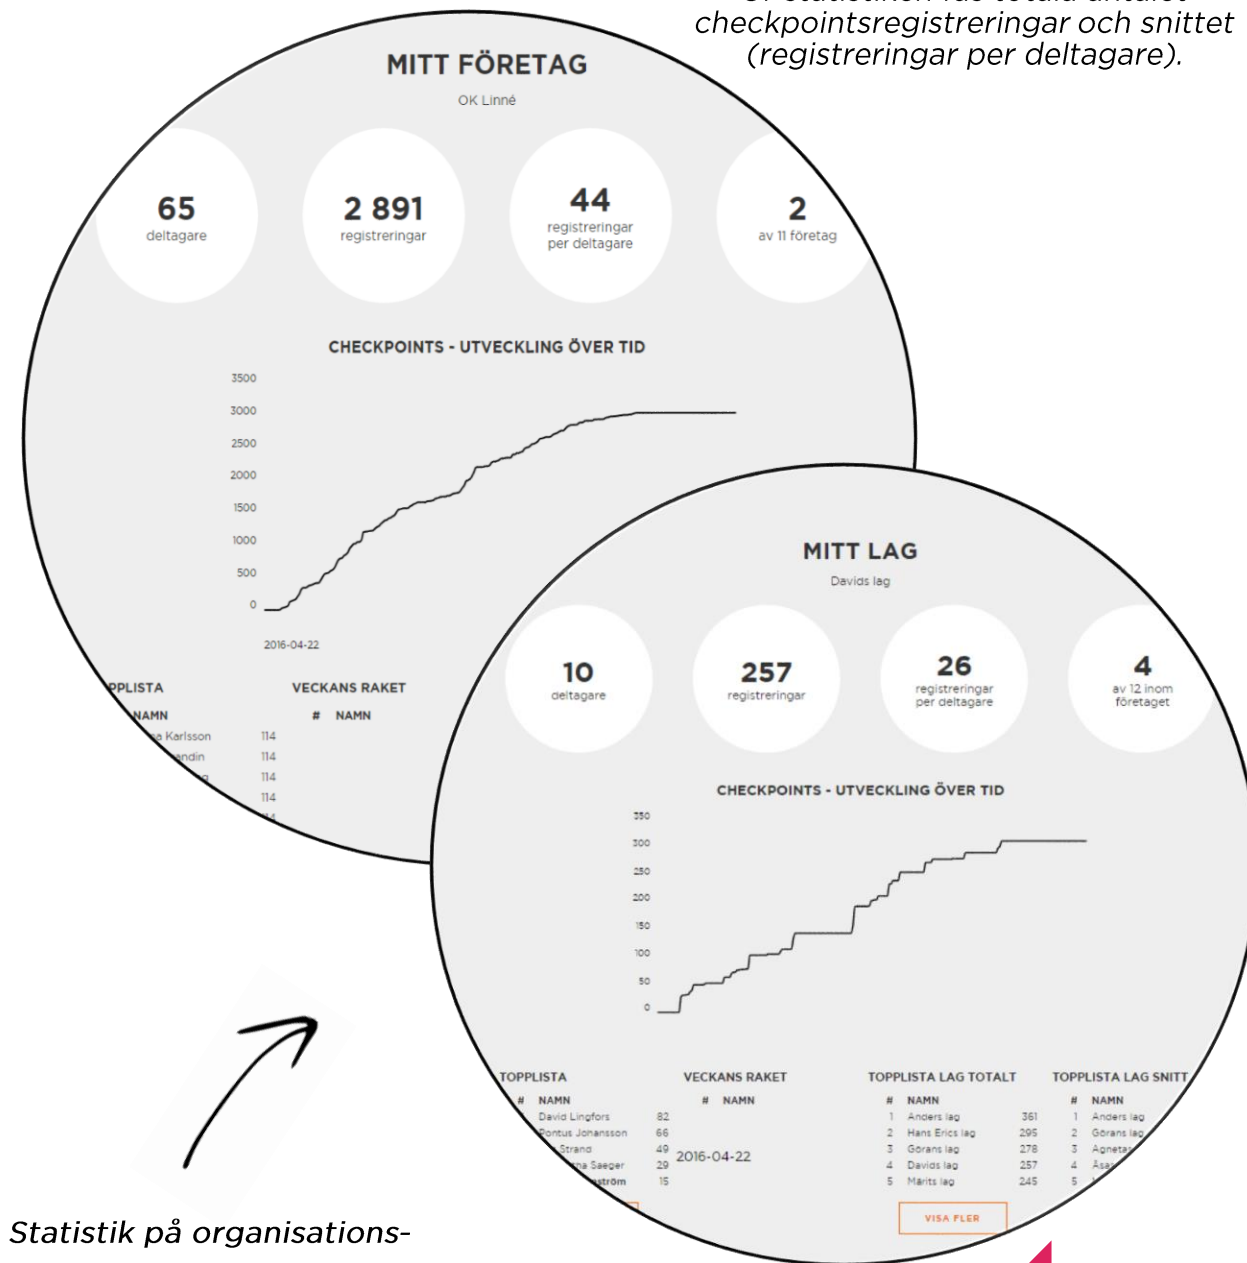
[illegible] checkpointsregistreringar och snittet (registreringar per deltagare).

MITT FÖRETAG
OK Linné

65
deltagare

2 891
registreringar

44
registreringar per deltagare

2
av 11 företag

CHECKPOINTS - UTVECKLING ÖVER TID

3500
3000
2500
2000
1500
1000
500
0

2016-04-22

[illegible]PLISTA
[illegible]NAMN
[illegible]a Karlsson 114
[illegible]ndin 114
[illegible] 114
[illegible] 114

VECKANS RAKET
# NAMN

MITT LAG
Davids lag

10
deltagare

257
registreringar

26
registreringar per deltagare

4
av 12 inom företaget

CHECKPOINTS - UTVECKLING ÖVER TID

350
300
250
200
150
100
50
0

2016-04-22

TOPPLISTA
| # | NAMN | |
|---|---|---|
| | David Lingfors | 82 |
| | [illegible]ontus Johansson | 66 |
| | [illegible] Strand | 49 |
| | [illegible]a Saeger | 29 |
| | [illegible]ström | 15 |

VECKANS RAKET
# NAMN

TOPPLISTA LAG TOTALT
| # | NAMN | |
|---|---|---|
| 1 | Anders lag | 361 |
| 2 | Hans Erics lag | 295 |
| 3 | Görans lag | 278 |
| 4 | Davids lag | 257 |
| 5 | Märits lag | 245 |

VISA FLER

TOPPLISTA LAG SNITT
| # | NAMN |
|---|---|
| 1 | Anders lag |
| 2 | Görans lag |
| 3 | Agneta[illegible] |
| 4 | Åsa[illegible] |
| 5 | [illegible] |

Statistik på organisations-